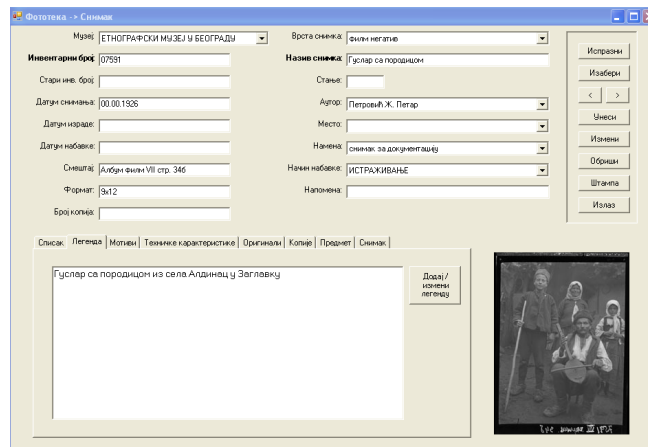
Фототека -> Снимак

Музеј: ЕТНОГРАФСКИ МУЗЕЈ У БЕОГРАДУ
Инвентарни број: 07591
Стари инв. број:
Датум снимања: 00.00.1926
Датум израде:
Датум набавке:
Смештај: Албум филм VII стр. 346
Формат: 9x12
Број копија:

Врста снимка: филм негатив
Назив снимка: Гуслар са породицом
Стање:
Аутор: Петровић Ж. Петар
Место:
Намена: снимак за документацију
Начин набавке: ИСТРАЖИВАЊЕ
Напомена:

Испразни
Изабери
<
>
Унеси
Измени
Обриши
Штампа
Излаз

Списак | Легенда | Мотиви | Техничке карактеристике | Оригинали | Копије | Предмет | Снимак

Гуслар са породицом из села Алдинац у Заглавку

Додај / измени легенду